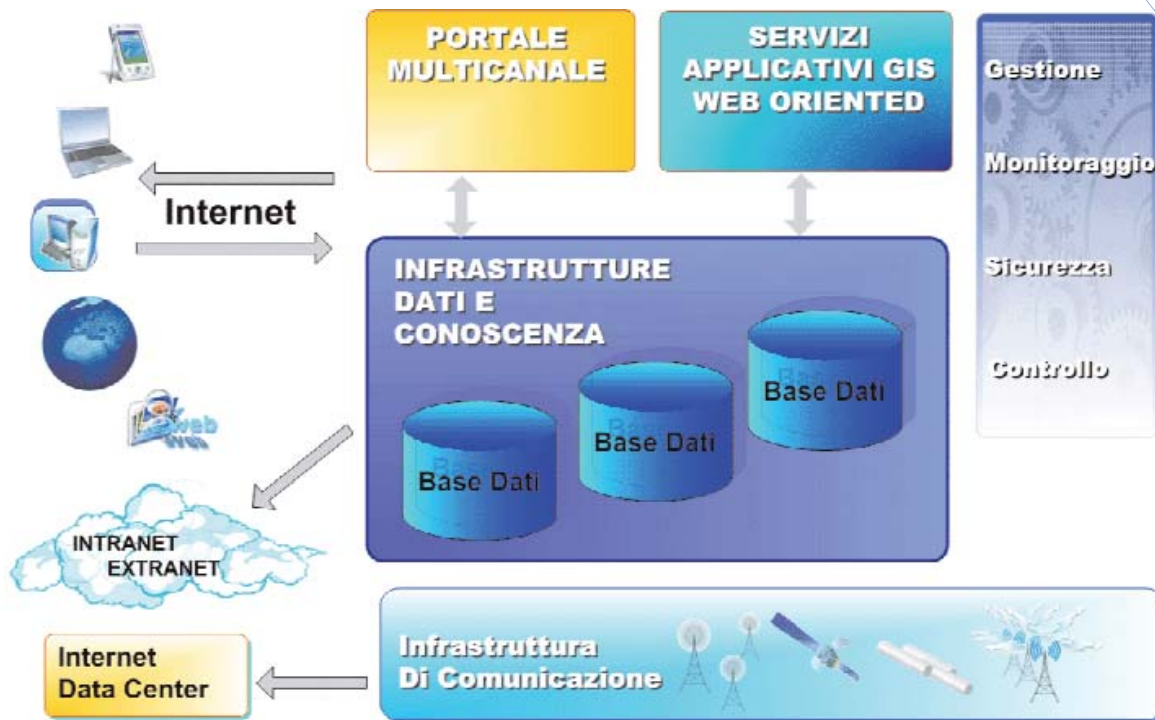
PORTALE MULTICANALE

SERVIZI APPLICATIVI GIS WEB ORIENTED

Gestione

Monitoraggio

Sicurezza

Controllo

Internet

web

INFRASTRUTTURE DATI E CONOSCENZA

Base Dati

Base Dati

Base Dati

INTRANET EXTRANET

Internet Data Center

Infrastruttura Di Comunicazione